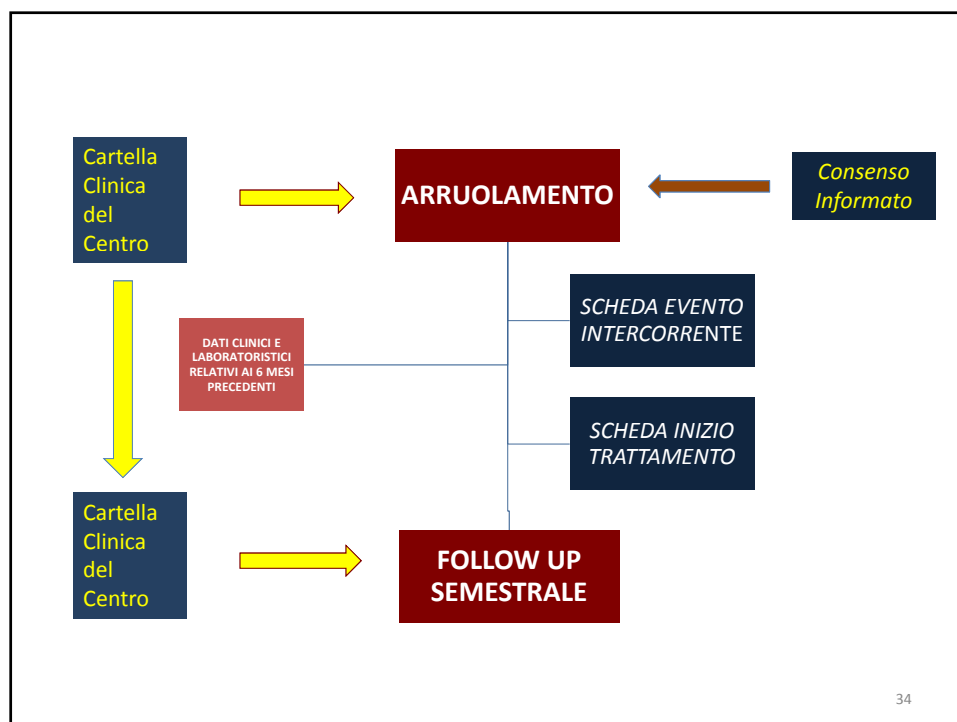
Cartella Clinica del Centro

ARRUOLAMENTO

Consenso Informato

SCHEDA EVENTO INTERCORRENTE

DATI CLINICI E LABORATORISTICI RELATIVI AI 6 MESI PRECEDENTI

SCHEDA INIZIO TRATTAMENTO

Cartella Clinica del Centro

FOLLOW UP SEMESTRALE

34